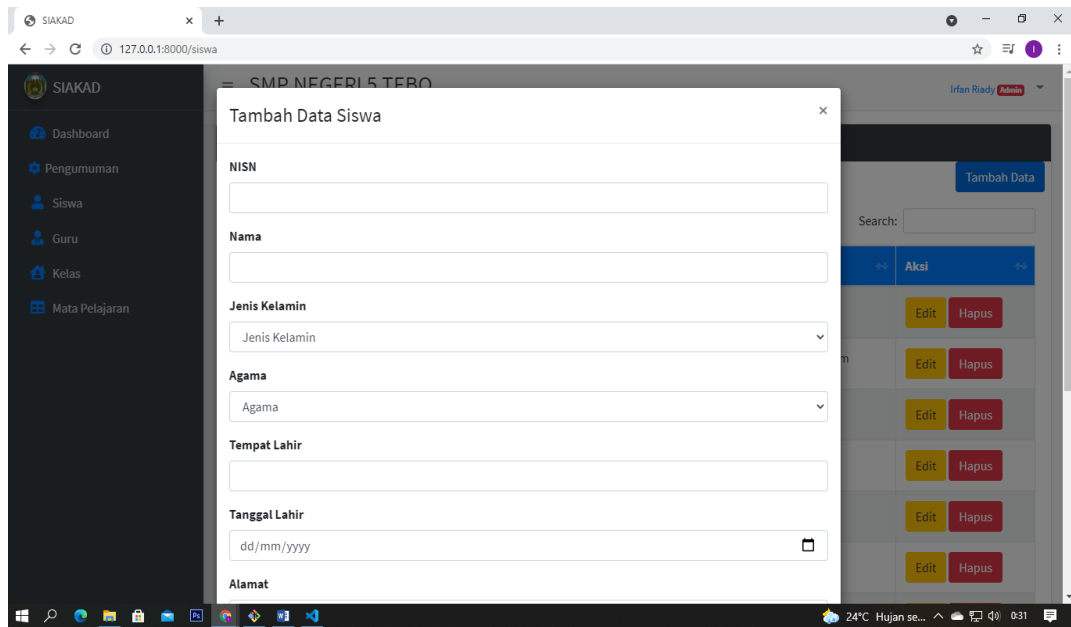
SIAKAD ×
+
127.0.0.1:8000/siswa

SIAKAD
Dashboard
Pengumuman
Siswa
Guru
Kelas
Mata Pelajaran

SMP NEGERI 5 TEBO
Irfan Riady Admin

Tambah Data
Search:
Aksi
Edit Hapus
Edit Hapus
Edit Hapus
Edit Hapus
Edit Hapus
Edit Hapus

Tambah Data Siswa ×

NISN

Nama

Jenis Kelamin
Jenis Kelamin

Agama
Agama

Tempat Lahir

Tanggal Lahir
dd/mm/yyyy

Alamat

24°C Hujan se... 0:31